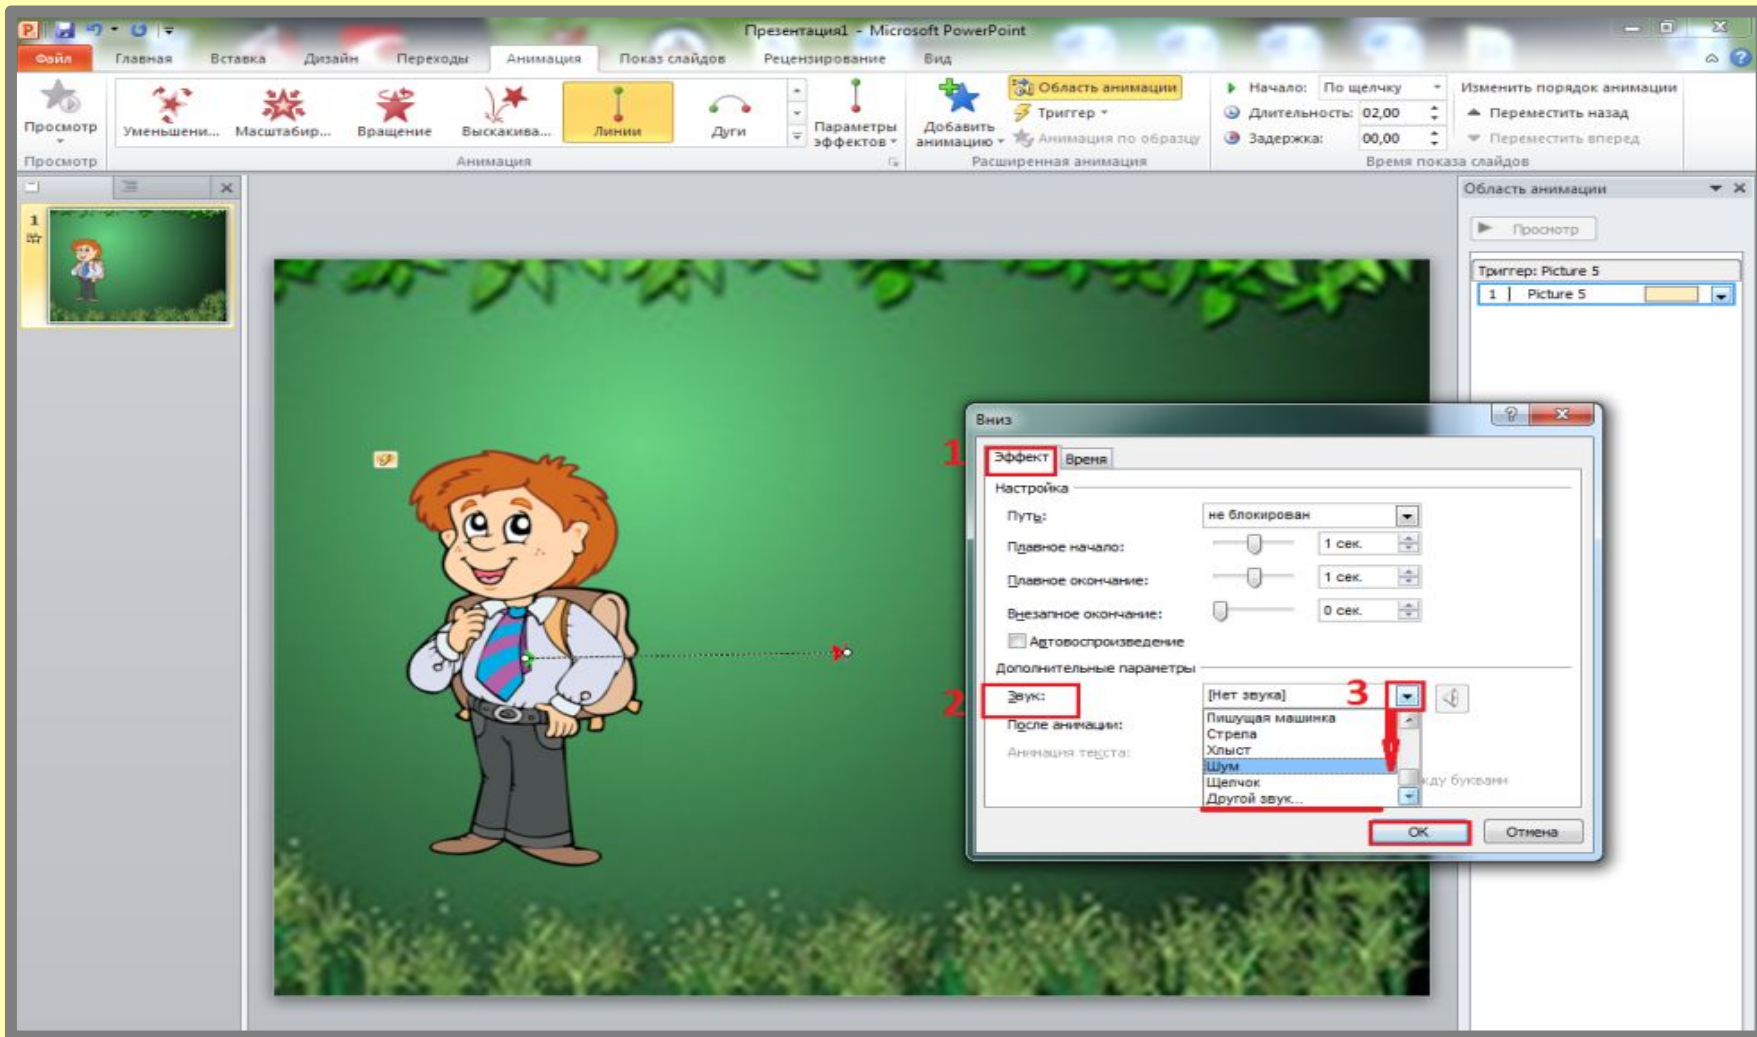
Презентация1 - Microsoft PowerPoint

Файл Главная Вставка Дизайн Переходы Анимация Показ слайдов Рецензирование Вид

Просмотр
Просмотр

Уменьшени... Масштабир... Вращение Выскакива... Линии Дуги
Параметры эффектов
Анимация

Добавить анимацию
Область анимации
Триггер
Анимация по образцу
Расширенная анимация

Начало: По щелчку
Длительность: 02,00
Задержка: 00,00
Изменить порядок анимации
Переместить назад
Переместить вперед
Время показа слайдов

Область анимации
Просмотр
Триггер: Picture 5
1 Picture 5

1

Вниз

1 Эффект Время

Настройка
Путь: не блокирован
Плавное начало: 1 сек.
Плавное окончание: 1 сек.
Внезапное окончание: 0 сек.
Автовоспроизведение

Дополнительные параметры
2 Звук: [Нет звука] 3
После анимации:
Анимация текста:
Пишущая машинка
Стрела
Хлыст
Шум
Щелчок
Другой звук...
жду буквами

ОК Отмена